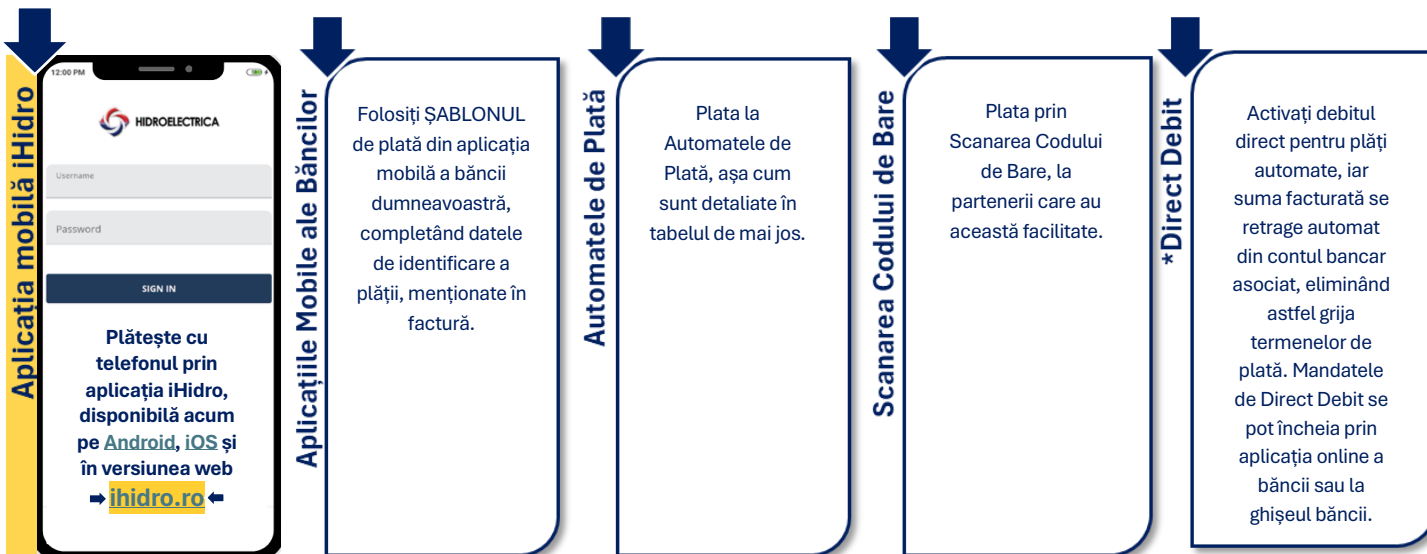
Aplicația mobilă iHidro

12:00 PM

HIDROELECTRICA

Username

Password

SIGN IN

Plătește cu telefonul prin aplicația iHidro, disponibilă acum pe Android, iOS și în versiunea web ➡ ihidro.ro ⬅

Aplicațiile Mobile ale Băncilor

Folosiți ȘABLONUL de plată din aplicația mobilă a băncii dumneavoastră, completând datele de identificare a plății, menționate în factură.

Automatele de Plată

Plata la Automatele de Plată, așa cum sunt detaliate în tabelul de mai jos.

Scanarea Codului de Bare

Plata prin Scanarea Codului de Bare, la partenerii care au această facilitate.

*Direct Debit

Activați debitul direct pentru plăți automate, iar suma facturată se retrage automat din contul bancar asociat, eliminând astfel grija termenelor de plată. Mandatele de Direct Debit se pot încheia prin aplicația online a băncii sau la ghișeul băncii.